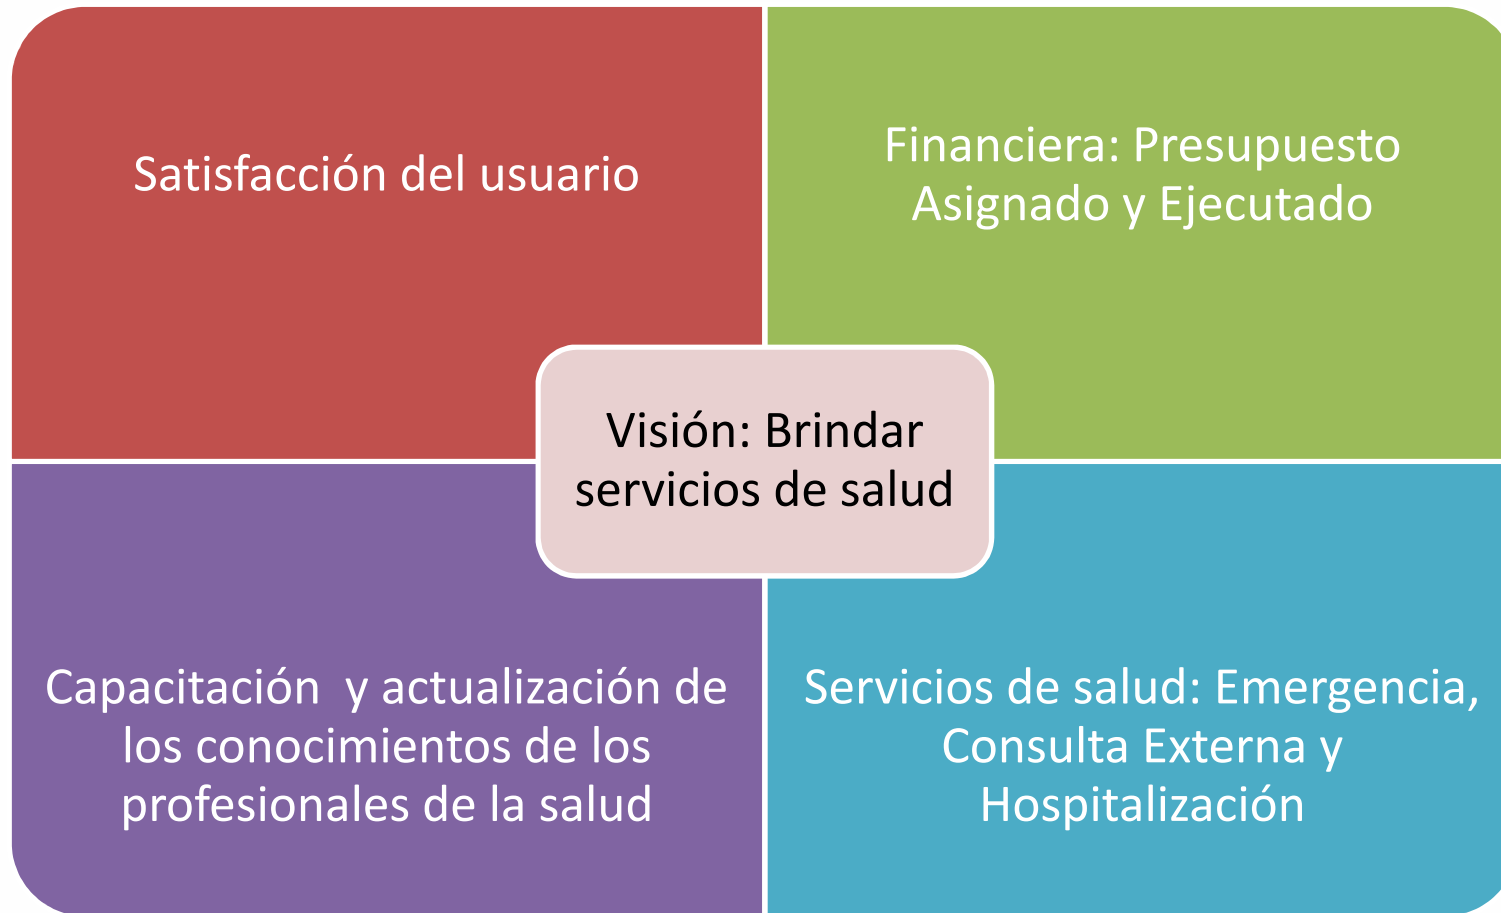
Satisfacción del usuario

Financiera: Presupuesto Asignado y Ejecutado

Visión: Brindar servicios de salud

Capacitación  y actualización de los conocimientos de los profesionales de la salud

Servicios de salud: Emergencia, Consulta Externa y Hospitalización